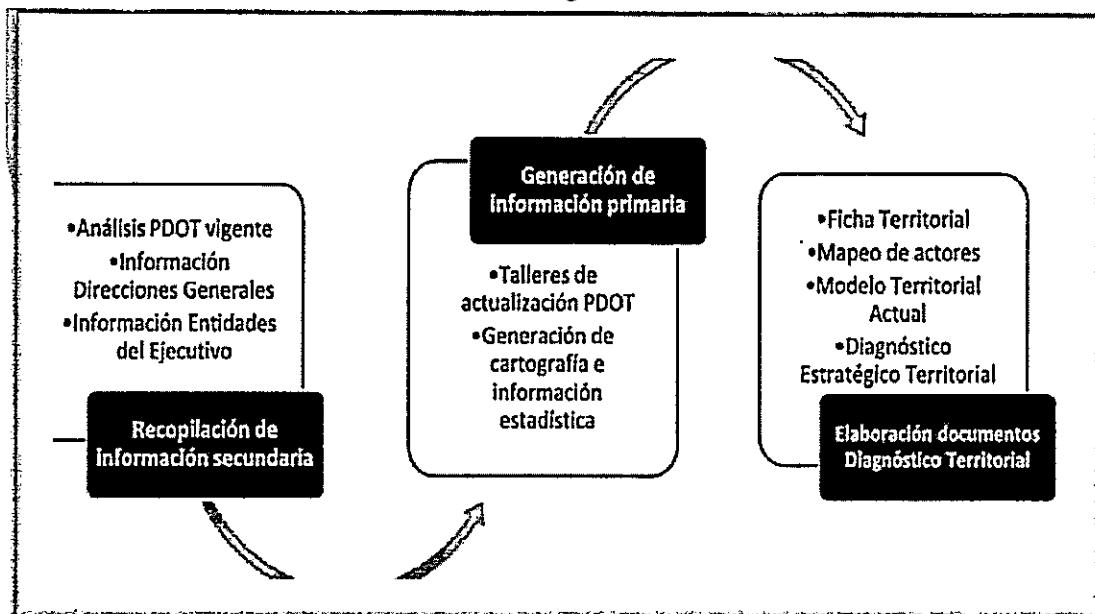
•Análisis PDOT vigente
•Información Direcciones Generales
•Información Entidades del Ejecutivo

Recopilación de información secundaria

Generación de información primaria

•Talleres de actualización PDOT
•Generación de cartografía e información estadística

•Ficha Territorial
•Mapeo de actores
•Modelo Territorial Actual
•Diagnóstico Estratégico Territorial

Elaboración documentos Diagnóstico Territorial